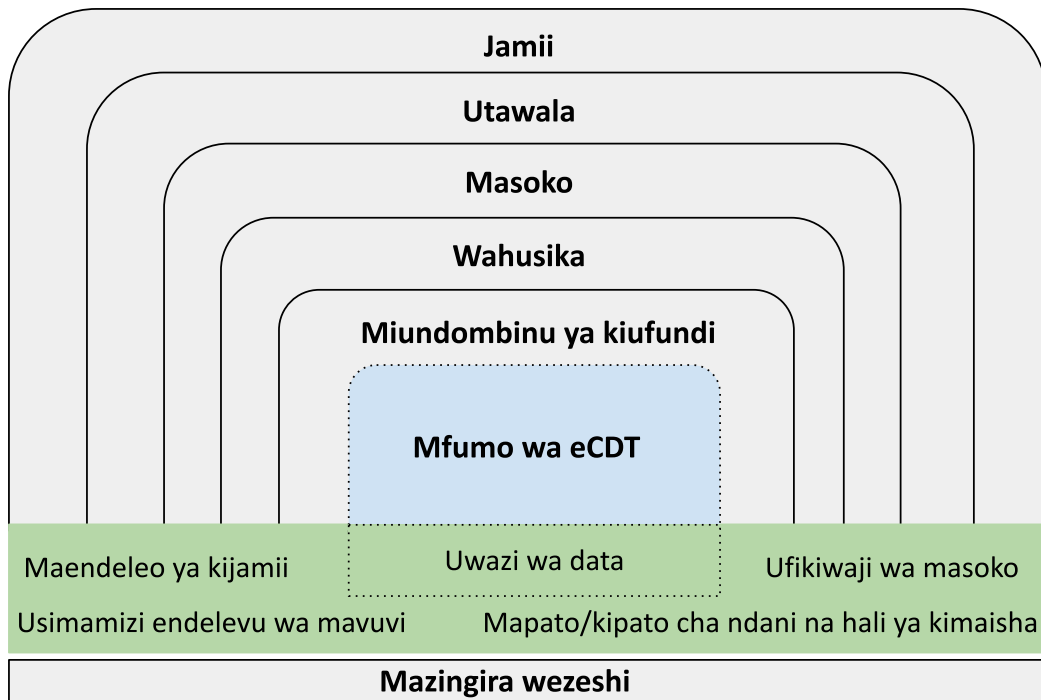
Jamii

Utawala

Masoko

Wahusika

Miundombinu ya kiufundi

Mfumo wa eCDT

Maendeleo ya kijamii

Uwazi wa data

Ufikiwaji wa masoko

Usimamizi endelevu wa mavuvi

Mapato/kipato cha ndani na hali ya kimaisha

Mazingira wezeshi